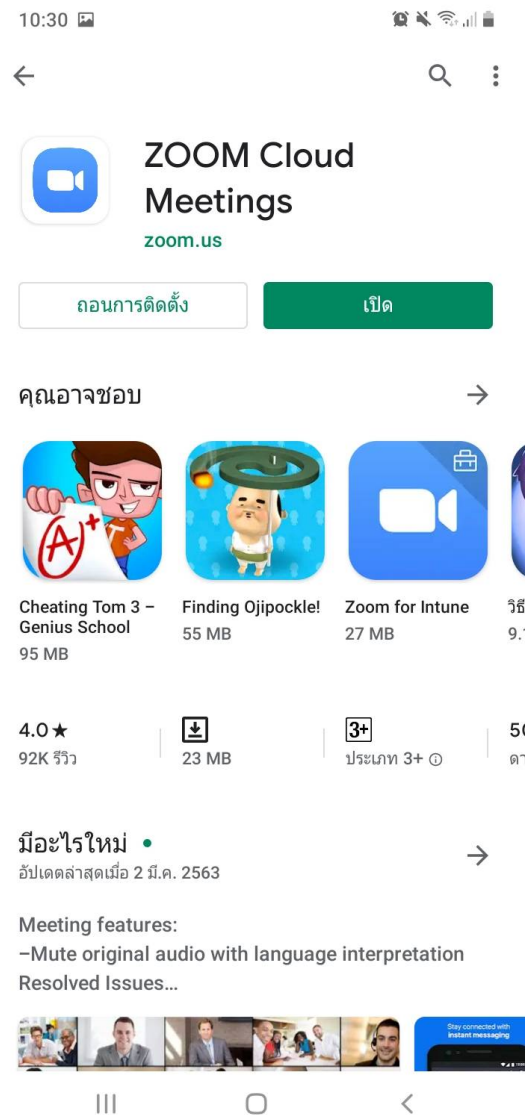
10:30

ZOOM Cloud Meetings
zoom.us

ถอนการติดตั้ง
เปิด

คุณอาจชอบ

A+

Cheating Tom 3 – Genius School
95 MB

Finding Ojipockle!
55 MB

Zoom for Intune
27 MB

วิธ
9.

4.0★
92K รีวิว

23 MB

3+
ประเภท 3+ ⓘ

5(
ดา

มีอะไรใหม่ •
อัปเดตล่าสุดเมื่อ 2 มี.ค. 2563

Meeting features:
–Mute original audio with language interpretation
Resolved Issues...

Stay connected with instant messaging